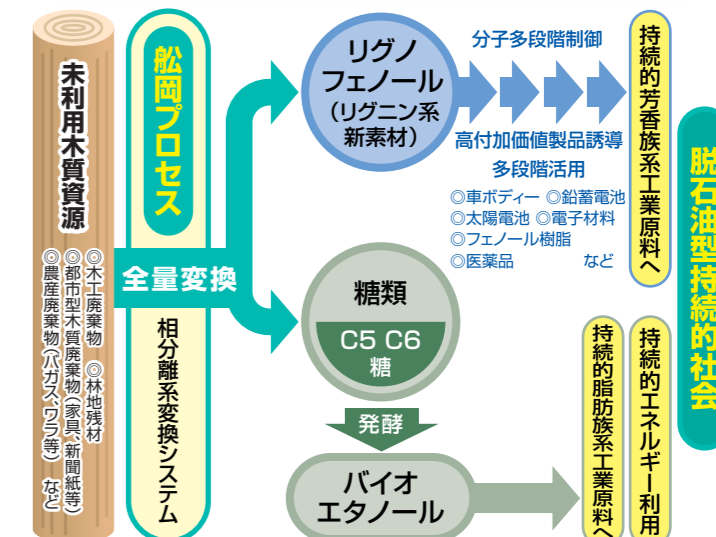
未利用木質資源

◎木工廃棄物 ◎林地残材
◎都市型木質廃棄物（家具、新聞紙等）
◎農産廃棄物（バガス、ワラ等） など

舩岡プロセス

全量変換

相分離系変換システム

リグノフェノール（リグニン系新素材）

分子多段階制御

高付加価値製品誘導

多段階活用

◎車ボディー ◎鉛蓄電池
◎太陽電池 ◎電子材料
◎フェノール樹脂
◎医薬品 など

持続的芳香族系工業原料へ

脱石油型持続的社会

糖類

C5 C6 糖

発酵

バイオエタノール

持続的脂肪族系工業原料へ

持続的エネルギー利用